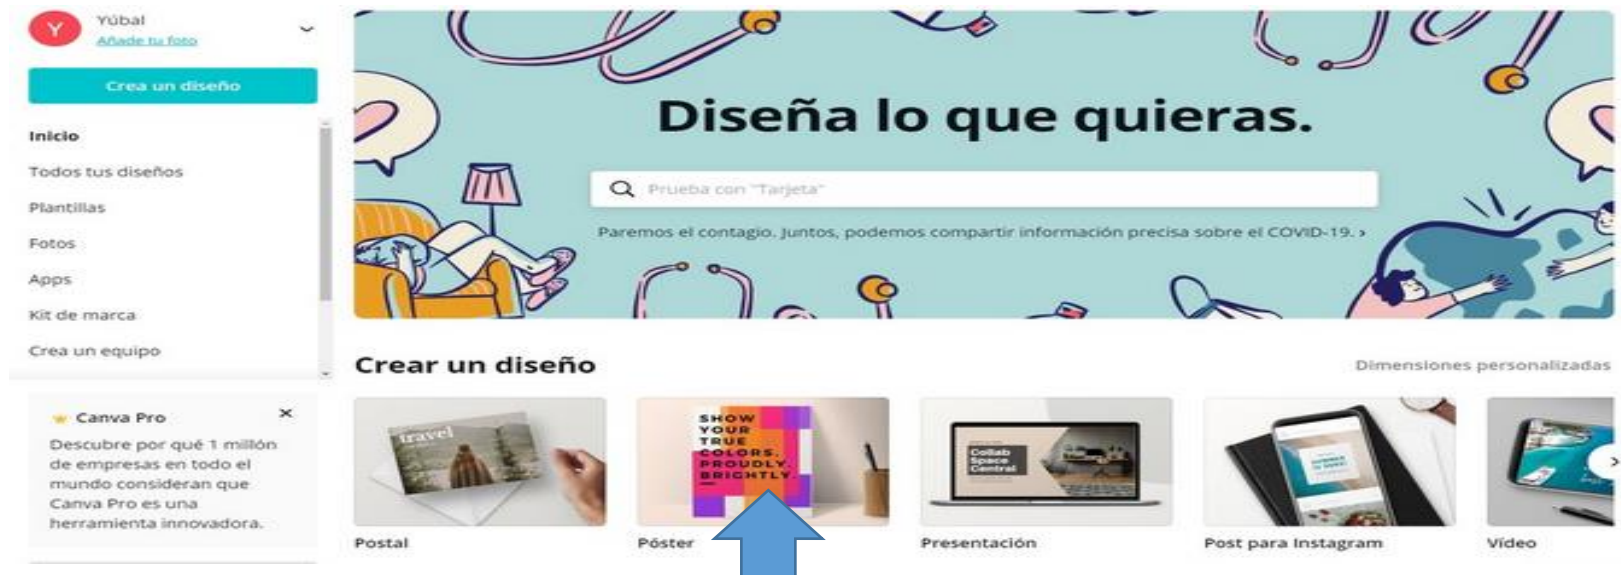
Y Yúbal
Añade tu foto

Crea un diseño

Inicio
Todos tus diseños
Plantillas
Fotos
Apps
Kit de marca
Crea un equipo

Canva Pro
Descubre por qué 1 millón de empresas en todo el mundo consideran que Canva Pro es una herramienta innovadora.

Diseña lo que quieras.

Prueba con "Tarjeta"

Paremos el contagio. Juntos, podemos compartir información precisa sobre el COVID-19. ›

Crear un diseño

Dimensiones personalizadas

travel

SHOW YOUR TRUE COLORS. PROUDLY. BRIGHTLY.

Collab Space Central

Postal
Póster
Presentación
Post para Instagram
Vídeo